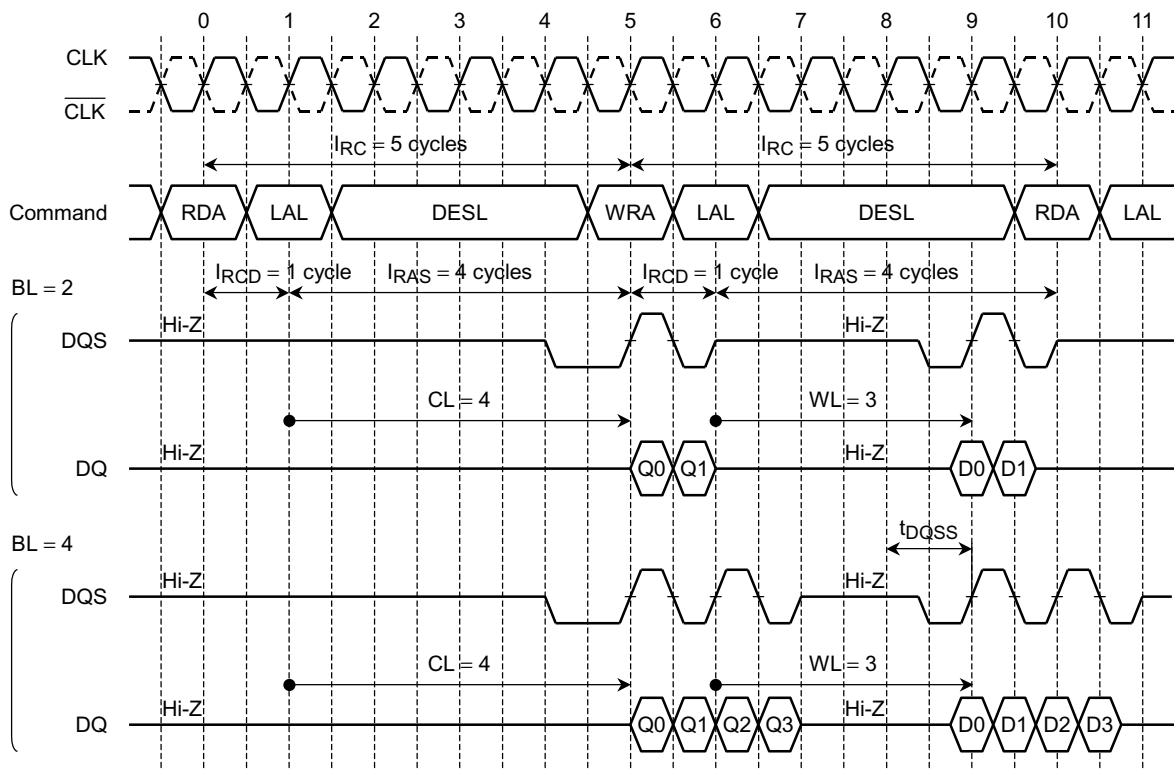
0 1 2 3 4 5 6 7 8 9 10 11

CLK

$\overline{CLK}$

$I_{RC}$ = 5 cycles

$I_{RC}$ = 5 cycles

Command RDA LAL DESL WRA LAL DESL RDA LAL

BL = 2

$I_{RCD}$ = 1 cycle $I_{RAS}$ = 4 cycles $I_{RCD}$ = 1 cycle $I_{RAS}$ = 4 cycles

DQS Hi-Z Hi-Z

CL = 4 WL = 3

DQ Hi-Z Q0 Q1 Hi-Z D0 D1

BL = 4

$t_{DQSS}$

DQS Hi-Z Hi-Z

CL = 4 WL = 3

DQ Hi-Z Q0 Q1 Q2 Q3 Hi-Z D0 D1 D2 D3